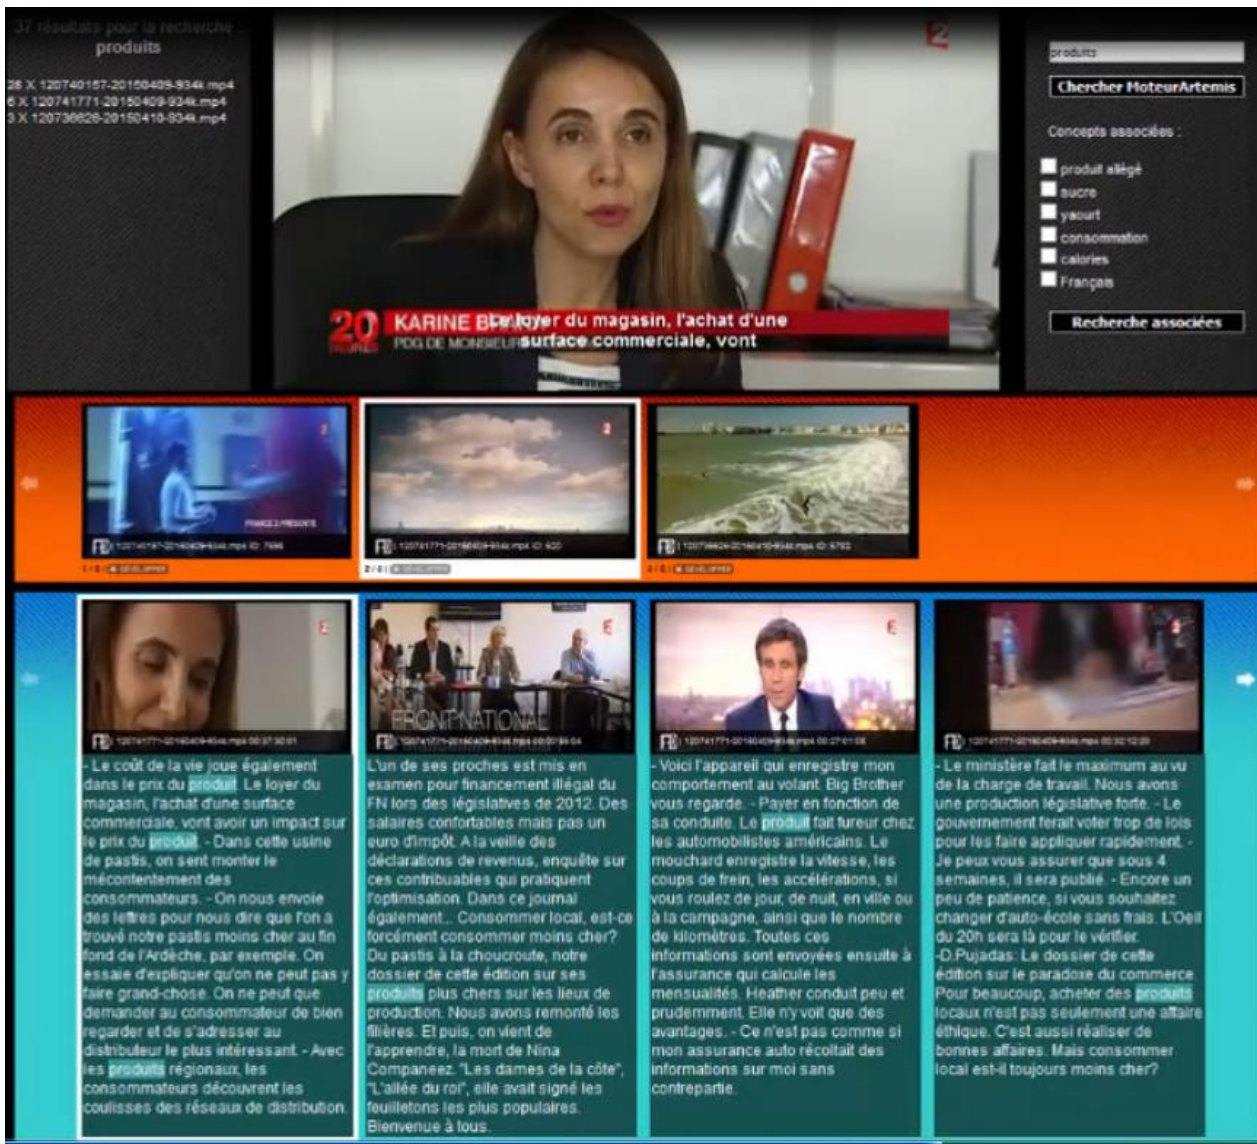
37 résultats pour la recherche : produits

28 X 120740167-20150409-934k.mp4
6 X 120741771-20150409-934k.mp4
3 X 120736626-20150410-934k.mp4

KARINE B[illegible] Le loyer du magasin, l'achat d'une surface commerciale, vont
PDG DE MONSIEUR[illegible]

20 HEURES

produits

Chercher MoteurArtemis

Concepts associées :

produit allégé
sucre
yaourt
consommation
calories
Français

Recherche associées

FRANCE 2 PRESENTE

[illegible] 120740167-20150409-934k.mp4 ID: 7666
1 / 8 DEVELOPPER

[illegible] 120741771-20150409-934k.mp4 ID: 420
2 / 6 DEVELOPPER

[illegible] 120736626-20150410-934k.mp4 ID: 6793
4 / 6 DEVELOPPER

FRONT NATIONAL

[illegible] 120741771-20150409-934k.mp4 00:37:30:01

- Le coût de la vie joue également dans le prix du produit. Le loyer du magasin, l'achat d'une surface commerciale, vont avoir un impact sur le prix du produit. - Dans cette usine de pastis, on sent monter le mécontentement des consommateurs. - On nous envoie des lettres pour nous dire que l'on a trouvé notre pastis moins cher au fin fond de l'Ardèche, par exemple. On essaie d'expliquer qu'on ne peut pas y faire grand-chose. On ne peut que demander au consommateur de bien regarder et de s'adresser au distributeur le plus intéressant. - Avec les produits régionaux, les consommateurs découvrent les coulisses des réseaux de distribution.

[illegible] 120741771-20150409-934k.mp4 00:08:09:04

L'un de ses proches est mis en examen pour financement illégal du FN lors des législatives de 2012. Des salaires confortables mais pas un euro d'impôt. A la veille des déclarations de revenus, enquête sur ces contribuables qui pratiquent l'optimisation. Dans ce journal également... Consommer local, est-ce forcément consommer moins cher? Du pastis à la choucroute, notre dossier de cette édition sur ses produits plus chers sur les lieux de production. Nous avons remonté les filières. Et puis, on vient de l'apprendre, la mort de Nina Companeez. "Les dames de la côte", "L'allée du roi", elle avait signé les feuilletons les plus populaires. Bienvenue à tous.

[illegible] 120741771-20150409-934k.mp4 00:27:01:06

- Voici l'appareil qui enregistre mon comportement au volant. Big Brother vous regarde. - Payer en fonction de sa conduite. Le produit fait fureur chez les automobilistes américains. Le mouchard enregistre la vitesse, les coups de frein, les accélérations, si vous roulez de jour, de nuit, en ville ou à la campagne, ainsi que le nombre de kilomètres. Toutes ces informations sont envoyées ensuite à l'assurance qui calcule les mensualités. Heather conduit peu et prudemment. Elle n'y voit que des avantages. - Ce n'est pas comme si mon assurance auto récoltait des informations sur moi sans contrepartie.

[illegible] 120741771-20150409-934k.mp4 00:32:12:20

- Le ministère fait le maximum au vu de la charge de travail. Nous avons une production législative forte. - Le gouvernement ferait voter trop de lois pour les faire appliquer rapidement. - Je peux vous assurer que sous 4 semaines, il sera publié. - Encore un peu de patience, si vous souhaitez changer d'auto-école sans frais. L'Oeil du 20h sera là pour le vérifier. -D.Pujadas: Le dossier de cette édition sur le paradoxe du commerce Pour beaucoup, acheter des produits locaux n'est pas seulement une affaire éthique. C'est aussi réaliser de bonnes affaires. Mais consommer local est-il toujours moins cher?